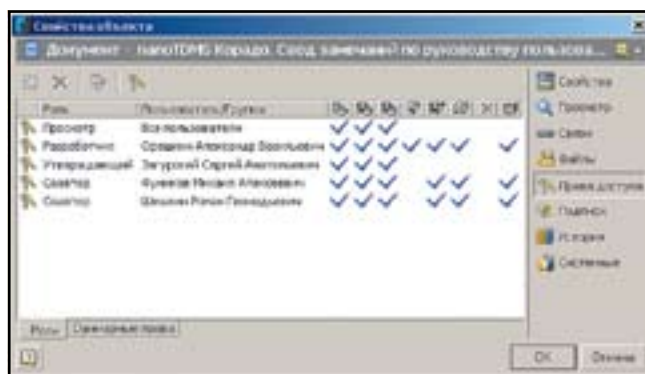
Свойства объекта

Документ - nanoTDMS Корадо. Свод замечаний по руководству пользова...

| Роль | Пользователь/Группа |
|---|---|
| Просмотр | Все пользователи |
| Разработчик | Ордынин Александр Васильевич |
| Утверждающий | Загуровой Сергей Анатольевич |
| Соавтор | Фуников Михаил Алексеевич |
| Соавтор | Шишкин Роман Геннадьевич |

Роли | Одиночные права

Свойства
Просмотр
Связи
Файлы
Права доступа
Подписи
История
Системные

OK
Отмена